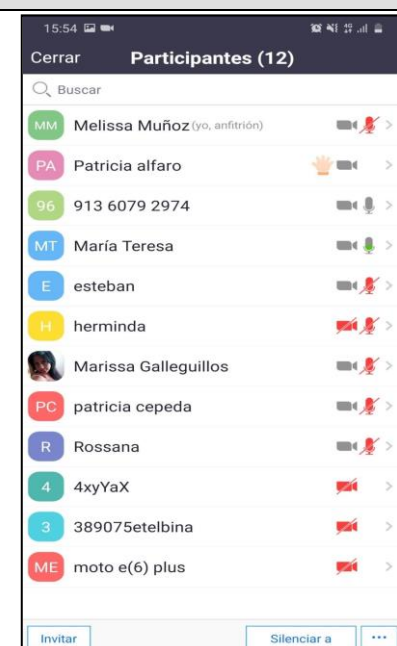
15:54

Cerrar Participantes (12)

Buscar

MM Melissa Muñoz (yo, anfitrión)

PA Patricia alfaro

96 913 6079 2974

MT María Teresa

E esteban

H herminda

Marissa Galleguillos

PC patricia cepeda

R Rossana

4 4xyYaX

3 389075etelbina

ME moto e(6) plus

Invitar

Silenciar a

···